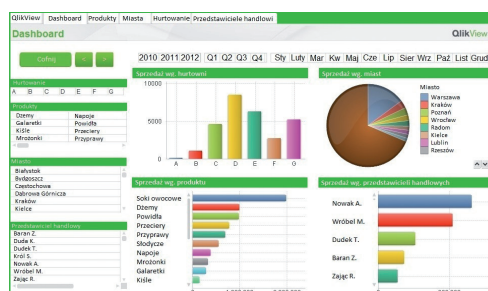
QlikView | Dashboard | Produkty | Miasta | Hurtowanie | Przedstawiciele handlowi

QlikView

Dashboard

Cofnij < >

2010 2011 2012 Q1 Q2 Q3 Q4 Sty Luty Mar Kw Maj Cze Lip Sier Wrz Paź List Grud

Hurtowanie
A B C D E F G

Produkty
Dżemy Napoje
Galaretki Powidła
Kisiele Przeciery
Mrożonki Przyprawy

Miasta
Białystok
Bydgoszcz
Częstochowa
Dąbrowa Górnicza
Kraków
Kielce

Przedstawiciel handlowy
Baran Z.
Dudek K.
Dudek T.
Król S.
Nowak A.
Wróbel M.
Zając R.

Sprzedaż wg. hurtowni
10000
5000
0
A B C D E F G

Sprzedaż wg. miast
Miasto
Warszawa
Kraków
Poznań
Wrocław
Radom
Kielce
Lublin
Rzeszów

Sprzedaż wg. produktu
Soki owocowe
Dżemy
Powidła
Przeciery
Przyprawy
Słodycze
Napoje
Mrożonki
Galaretki
Kisiele

Sprzedaż wg. przedstawicieli handlowych
Nowak A.
Wróbel M.
Dudek T.
Baran Z.
Zając R.